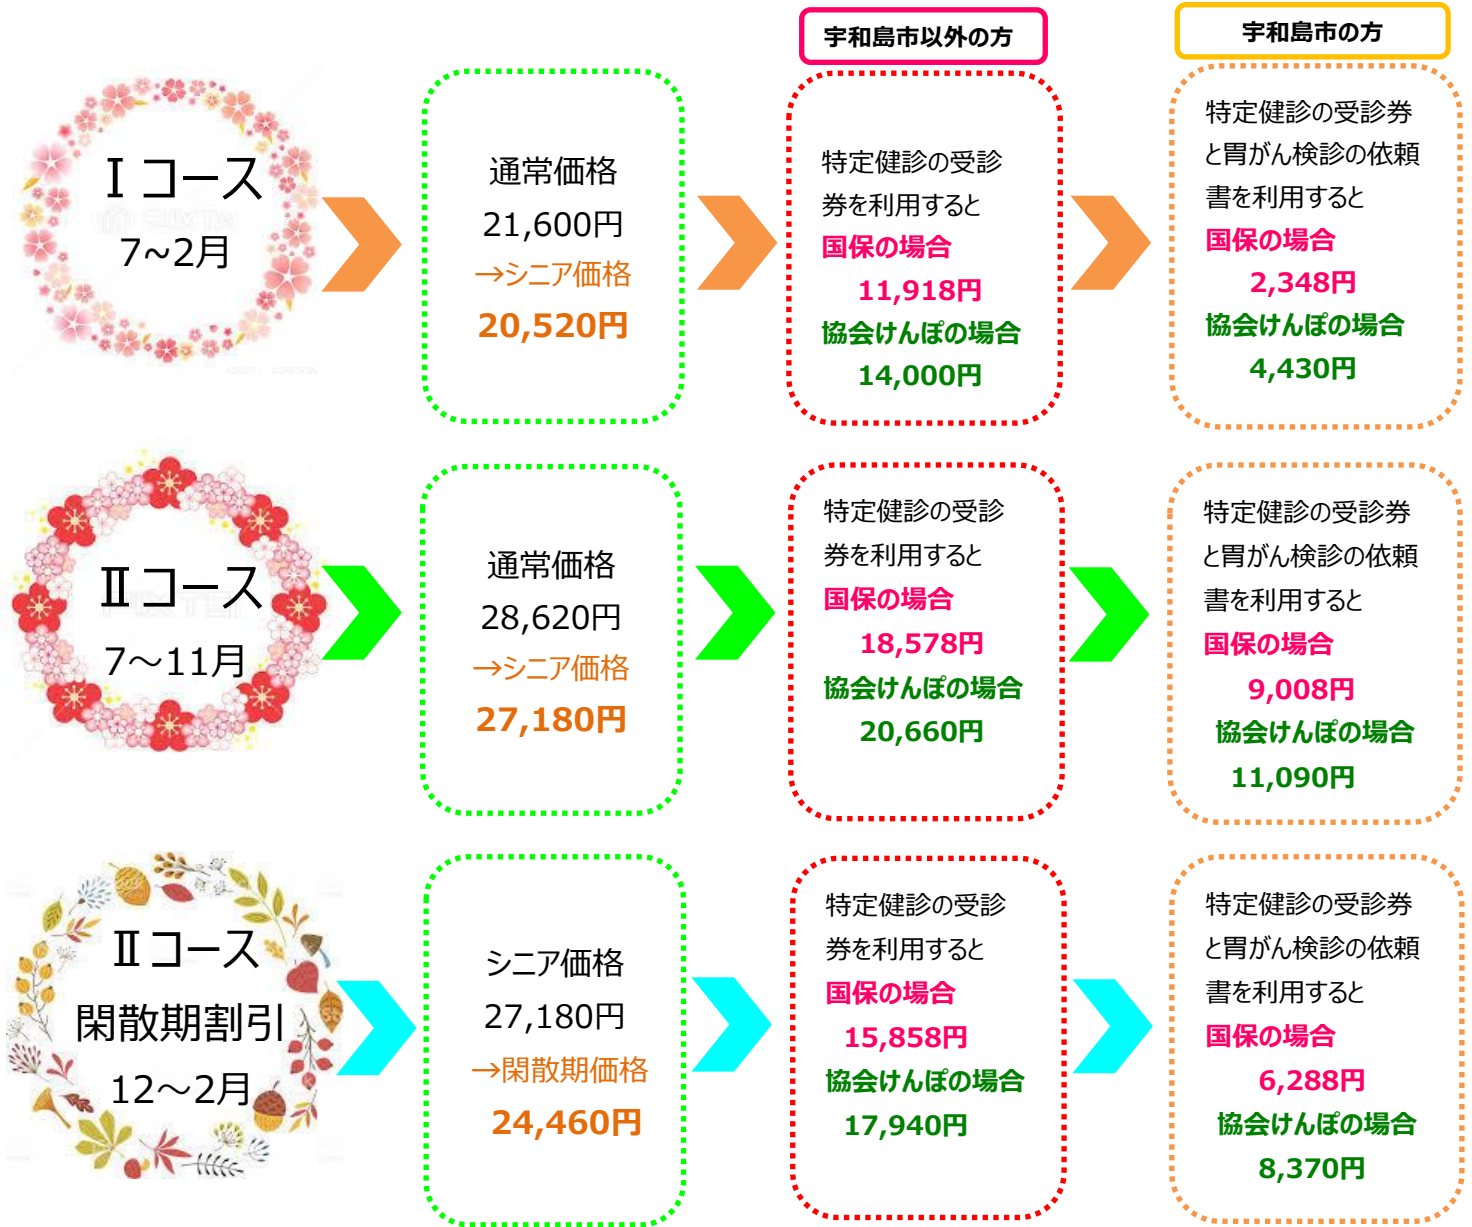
宇和島市以外の方

宇和島市の方

Ⅰコース
7~2月

通常価格
21,600円
→シニア価格
20,520円

特定健診の受診券を利用すると
国保の場合
11,918円
協会けんぽの場合
14,000円

特定健診の受診券と胃がん検診の依頼書を利用すると
国保の場合
2,348円
協会けんぽの場合
4,430円

Ⅱコース
7～11月

通常価格
28,620円
→シニア価格
27,180円

特定健診の受診券を利用すると
国保の場合
18,578円
協会けんぽの場合
20,660円

特定健診の受診券と胃がん検診の依頼書を利用すると
国保の場合
9,008円
協会けんぽの場合
11,090円

Ⅱコース
閑散期割引
12～2月

シニア価格
27,180円
→閑散期価格
24,460円

特定健診の受診券を利用すると
国保の場合
15,858円
協会けんぽの場合
17,940円

特定健診の受診券と胃がん検診の依頼書を利用すると
国保の場合
6,288円
協会けんぽの場合
8,370円